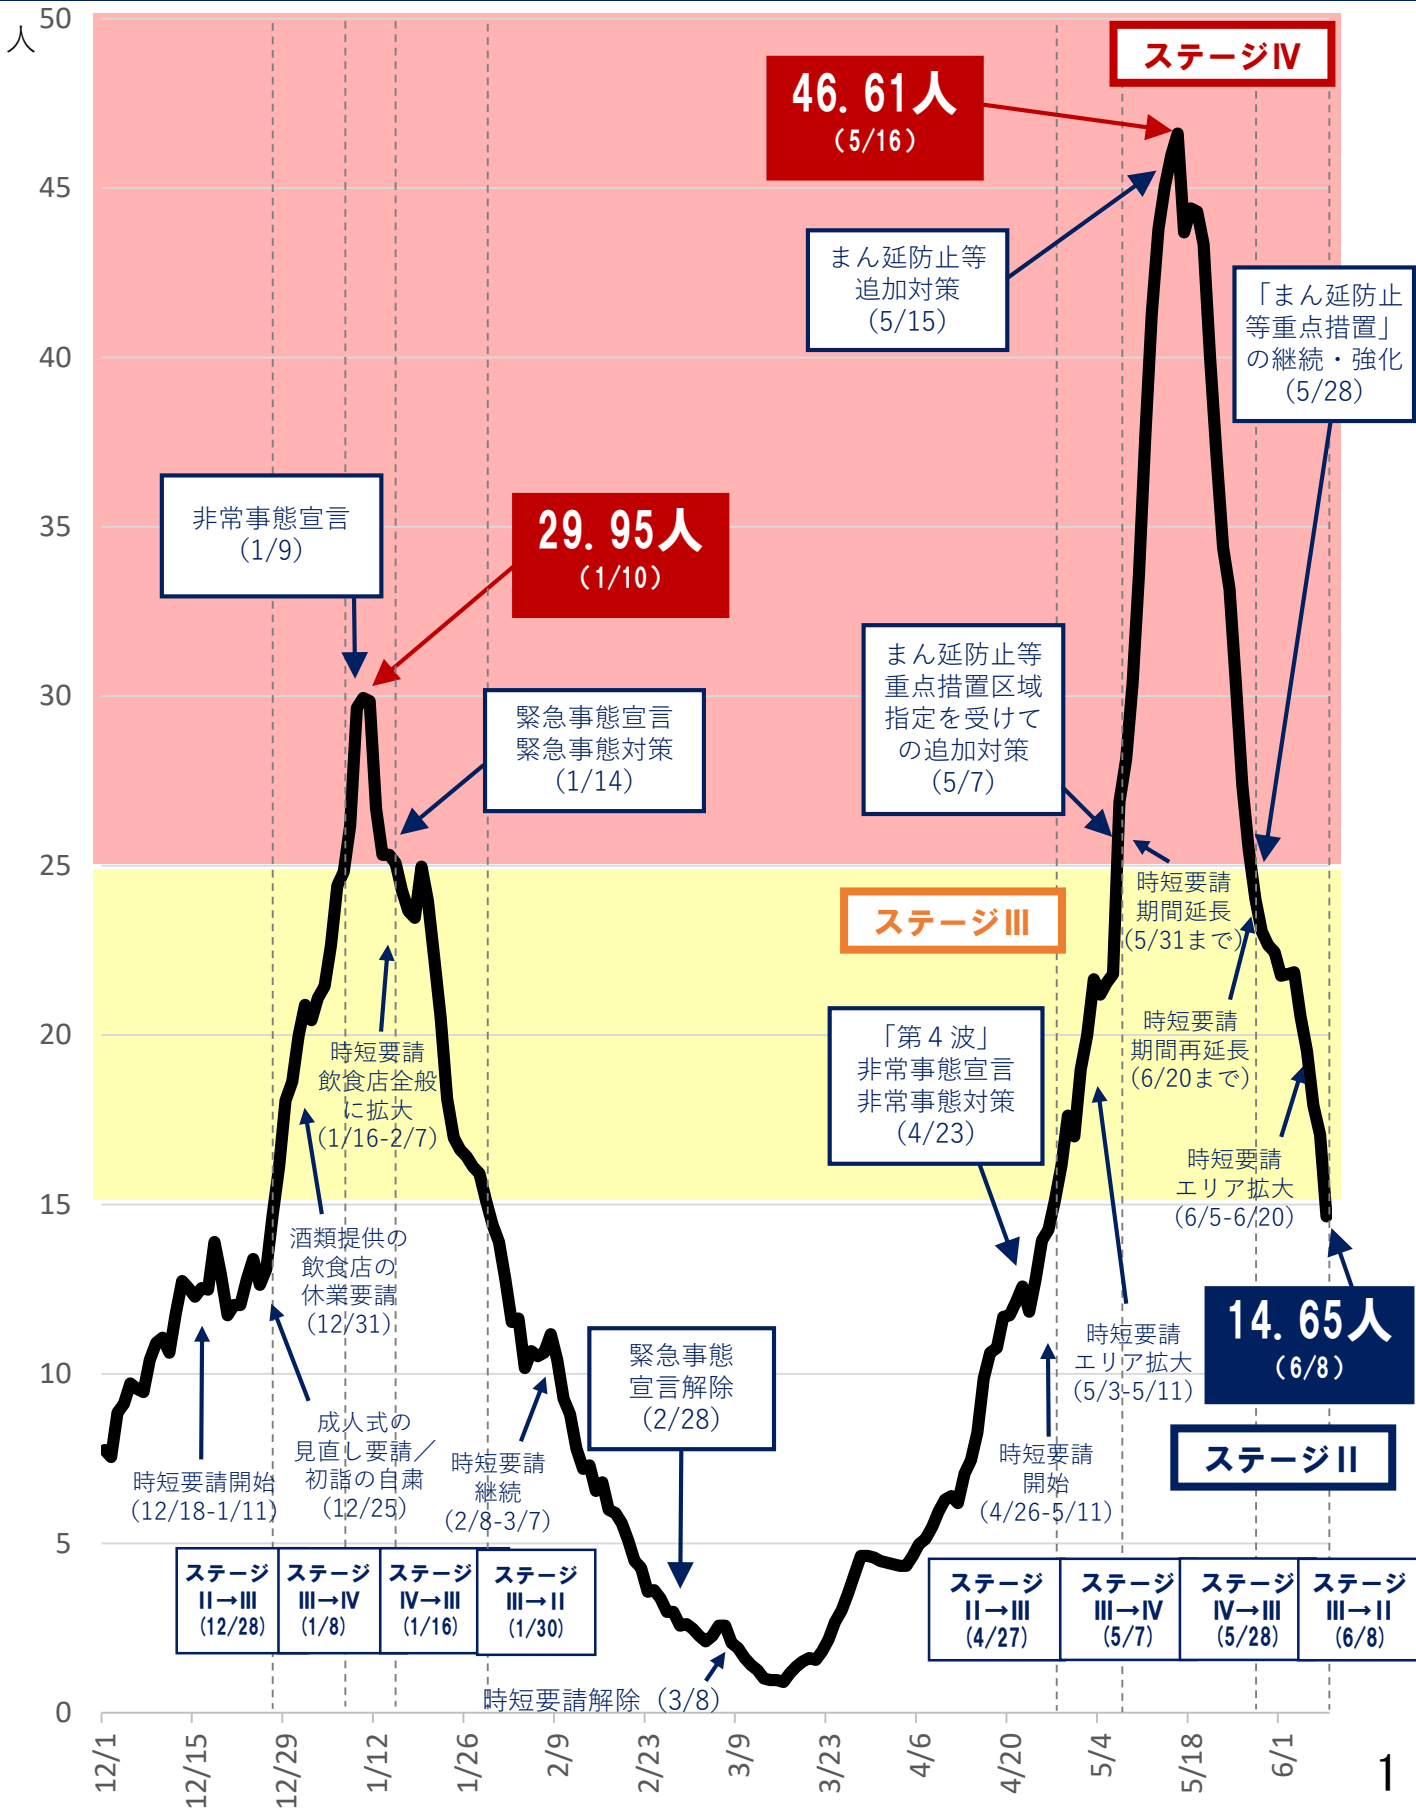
人 50
45
40
35
30
25
20
15
10
5
0

ステージⅣ

46.61人
(5/16)

まん延防止等追加対策(5/15)

「まん延防止等重点措置」の継続・強化(5/28)

非常事態宣言(1/9)

29.95人
(1/10)

緊急事態宣言
緊急事態対策
(1/14)

まん延防止等重点措置区域指定を受けての追加対策(5/7)

時短要請期間延長(5/31まで)

ステージⅢ

時短要請飲食店全般に拡大(1/16-2/7)

「第４波」非常事態宣言非常事態対策(4/23)

時短要請期間再延長(6/20まで)

時短要請エリア拡大(6/5-6/20)

酒類提供の飲食店の休業要請(12/31)

14.65人
(6/8)

緊急事態宣言解除(2/28)

時短要請エリア拡大(5/3-5/11)

成人式の見直し要請／初詣の自粛(12/25)

ステージⅡ

時短要請開始(12/18-1/11)

時短要請継続(2/8-3/7)

時短要請開始(4/26-5/11)

| ステージⅡ→Ⅲ (12/28) | ステージⅢ→Ⅳ (1/8) | ステージⅣ→Ⅲ (1/16) | ステージⅢ→Ⅱ (1/30) |
|---|---|---|---|

| ステージⅡ→Ⅲ (4/27) | ステージⅢ→Ⅳ (5/7) | ステージⅣ→Ⅲ (5/28) | ステージⅢ→Ⅱ (6/8) |
|---|---|---|---|

時短要請解除 (3/8)

12/1 12/15 12/29 1/12 1/26 2/9 2/23 3/9 3/23 4/6 4/20 5/4 5/18 6/1

1